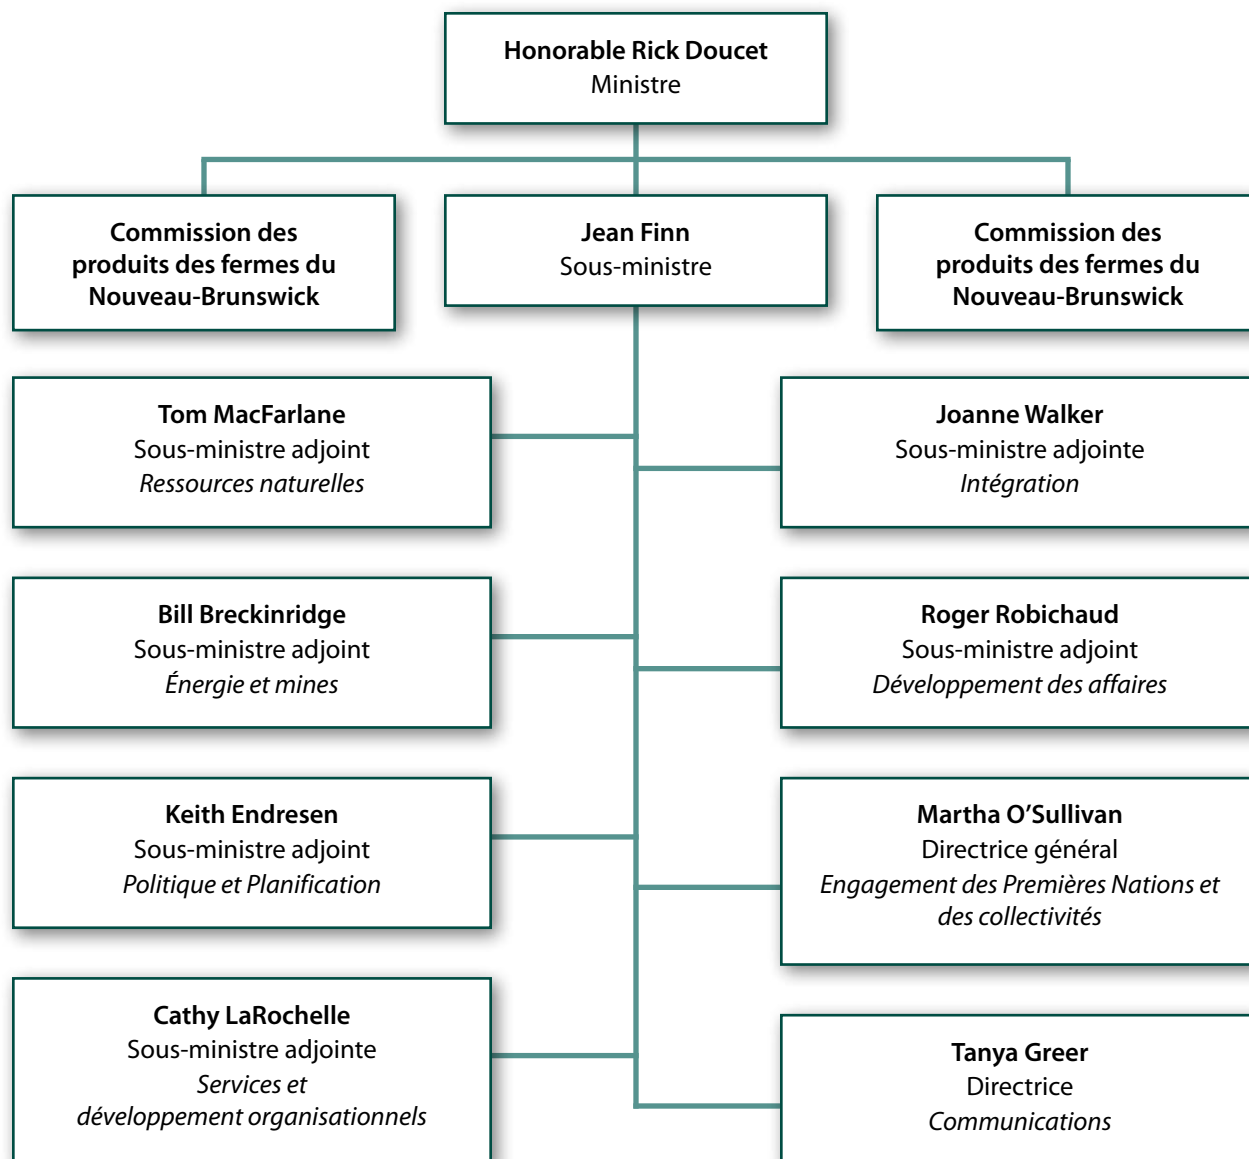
**Honorable Rick Doucet**
Ministre

**Commission des produits des fermes du Nouveau-Brunswick**

**Jean Finn**
Sous-ministre

**Commission des produits des fermes du Nouveau-Brunswick**

**Tom MacFarlane**
Sous-ministre adjoint
*Ressources naturelles*

**Joanne Walker**
Sous-ministre adjointe
*Intégration*

**Bill Breckinridge**
Sous-ministre adjoint
*Énergie et mines*

**Roger Robichaud**
Sous-ministre adjoint
*Développement des affaires*

**Keith Endresen**
Sous-ministre adjoint
*Politique et Planification*

**Martha O'Sullivan**
Directrice général
*Engagement des Premières Nations et des collectivités*

**Cathy LaRochelle**
Sous-ministre adjointe
*Services et développement organisationnels*

**Tanya Greer**
Directrice
*Communications*